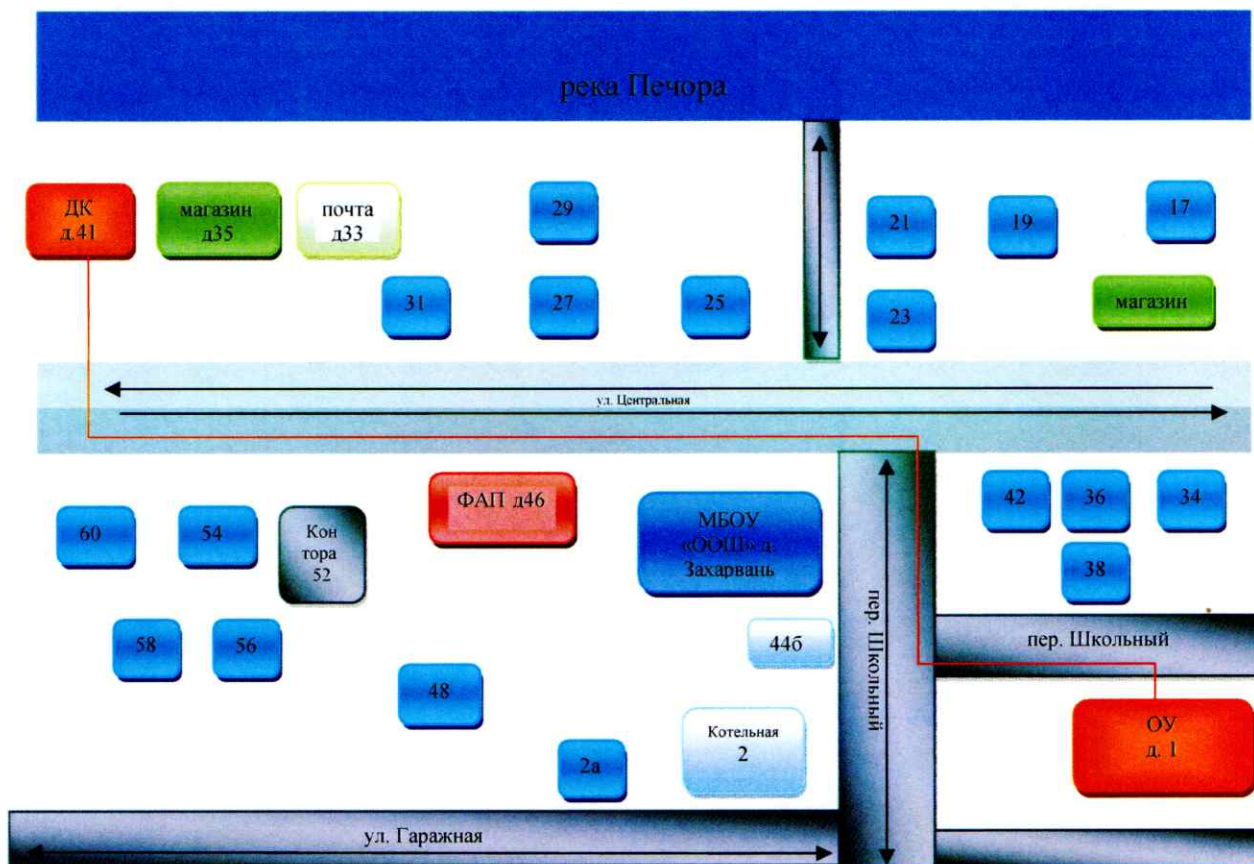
река Печора

ДК д.41

магазин д35

почта д33

29

21

19

17

31

27

25

23

магазин

ул. Центральная

ФАП д46

МБОУ «ООШ» д. Захарвань

42

36

34

60

54

Кон тора 52

38

58

56

44б

пер. Школьный

пер. Школьный

48

Котельная 2

ОУ д. 1

2а

ул. Гаражная